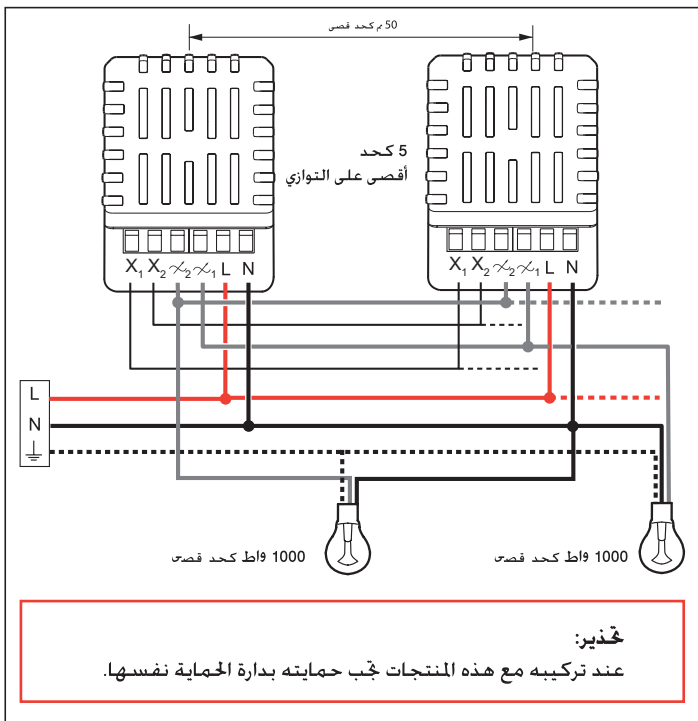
50 م كحد أقصى

5 كحد
أقصى على التوازي

$X_1$ $X_2$ $\sim_2$ $\sim_1$ L N

$X_1$ $X_2$ $\sim_2$ $\sim_1$ L N

L
N

1000 واط كحد أقصى

1000 واط كحد أقصى

تحذير:
عند تركيبه مع هذه المنتجات تجب حمايته بدارة الحماية نفسها.